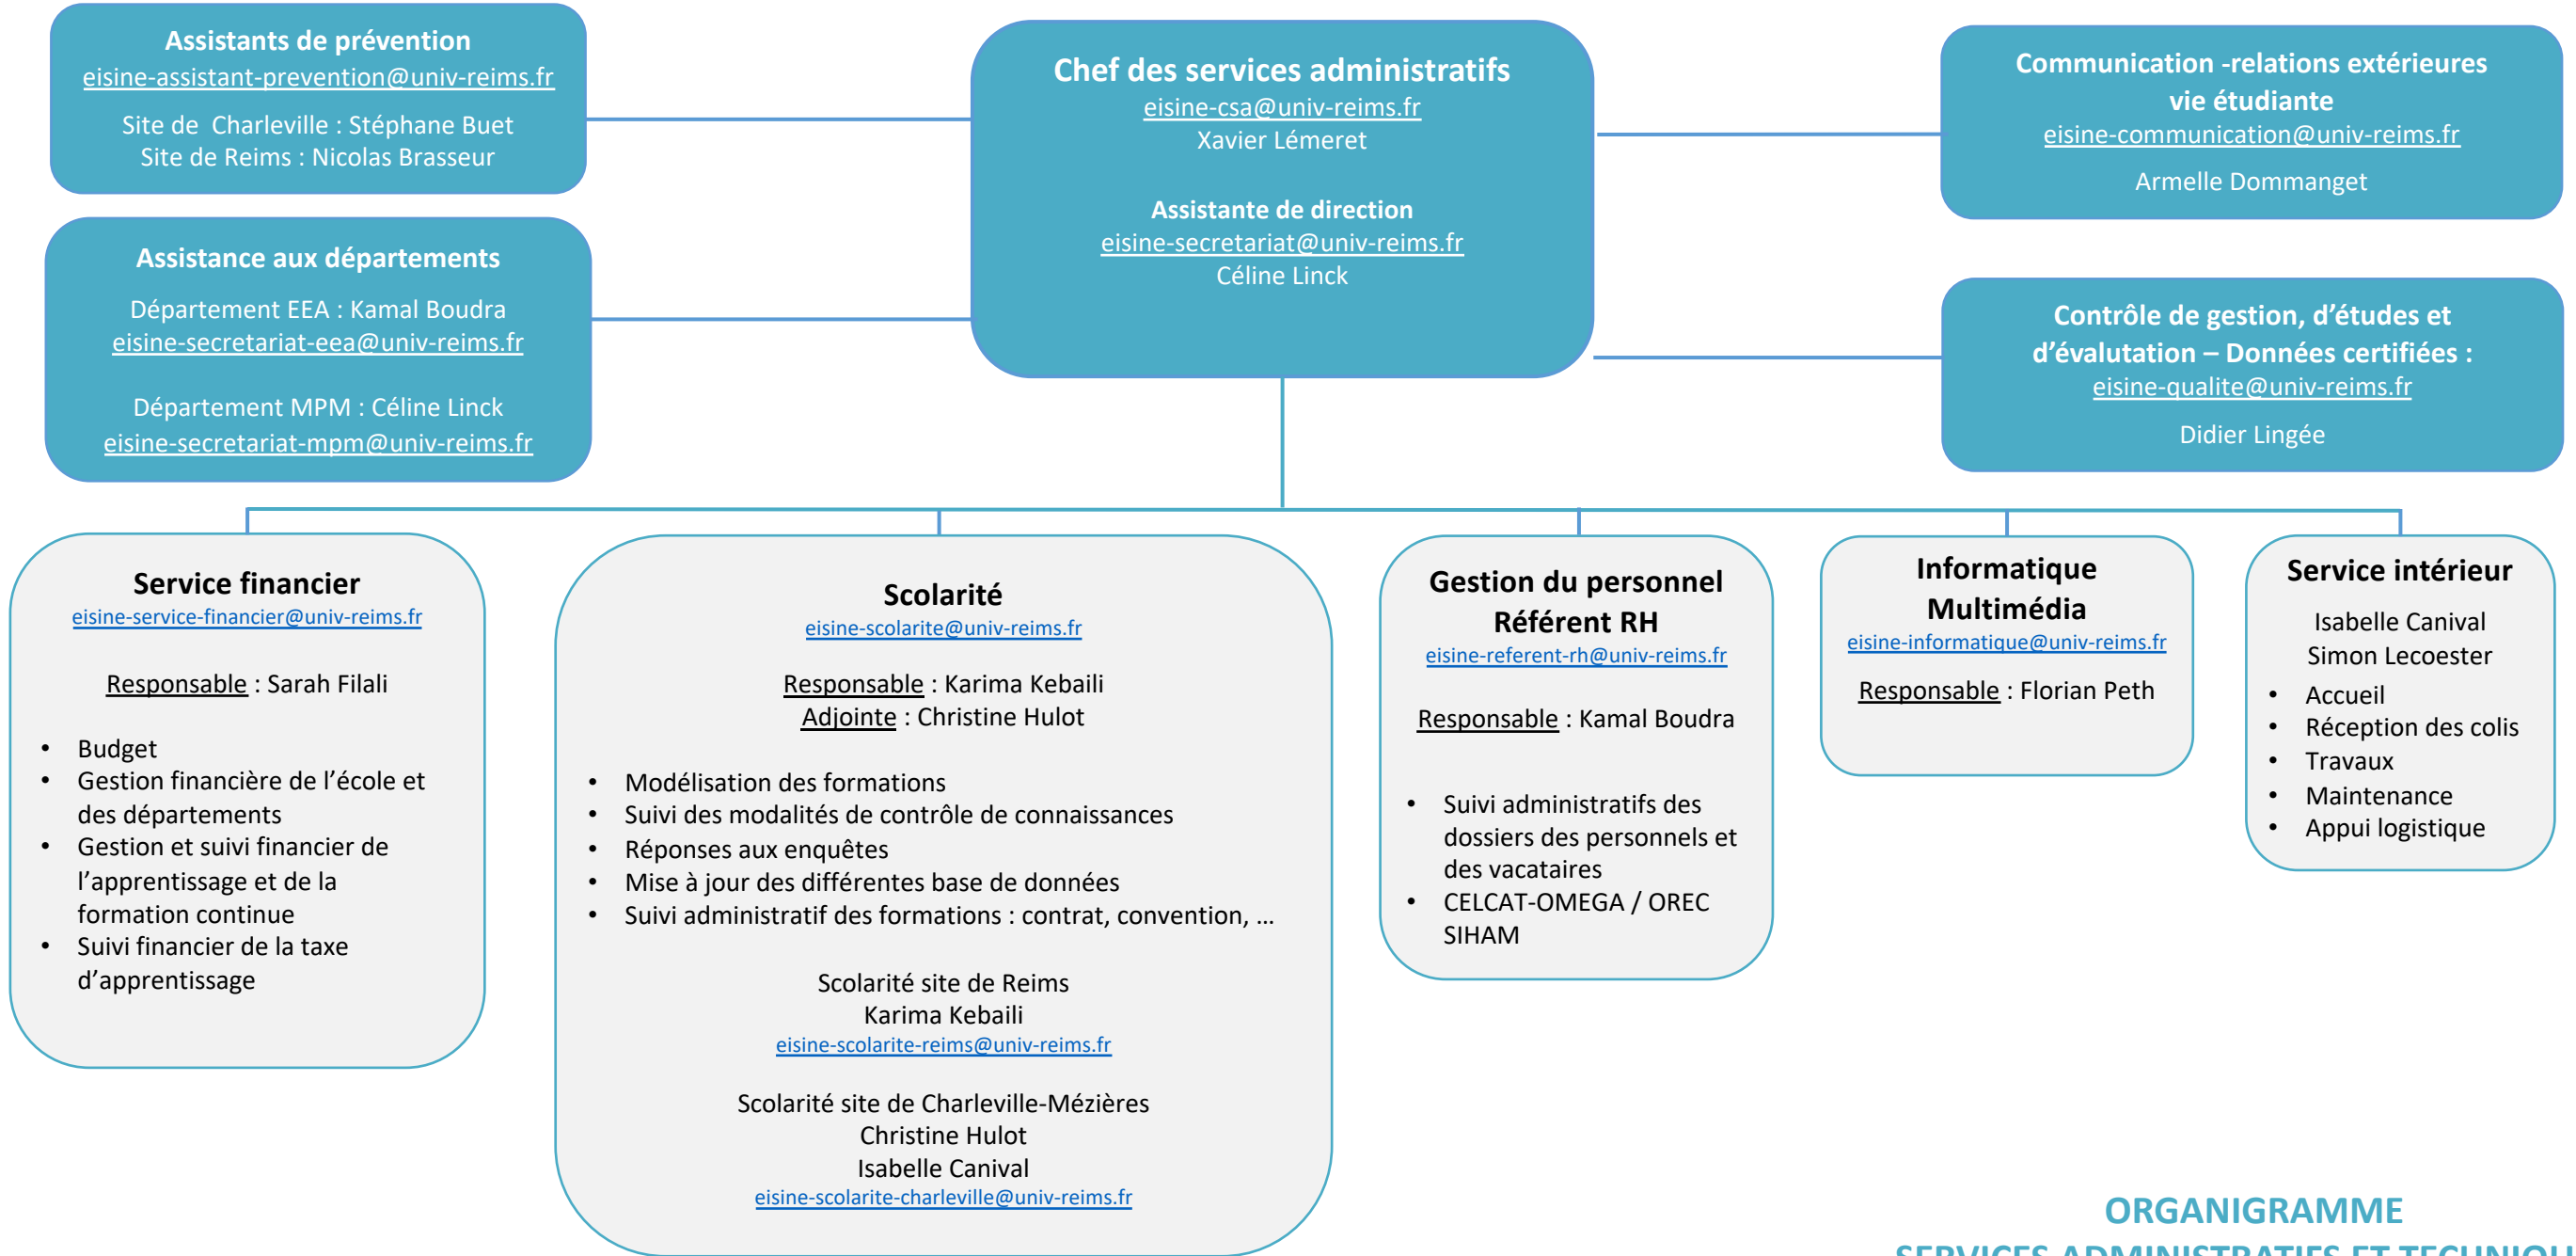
Assistants de prévention
eisine-assistant-prevention@univ-reims.fr
Site de Charleville : Stéphane Buet
Site de Reims : Nicolas Brasseur

Chef des services administratifs
eisine-csa@univ-reims.fr
Xavier Lémeret

Assistante de direction
eisine-secretariat@univ-reims.fr
Céline Linck

Communication -relations extérieures vie étudiante
eisine-communication@univ-reims.fr
Armelle Dommanget

Assistance aux départements
Département EEA : Kamal Boudra
eisine-secretariat-eea@univ-reims.fr

Département MPM : Céline Linck
eisine-secretariat-mpm@univ-reims.fr

Contrôle de gestion, d'études et d'évalutation – Données certifiées :
eisine-qualite@univ-reims.fr
Didier Lingée

Service financier
eisine-service-financier@univ-reims.fr

Responsable : Sarah Filali

• Budget
• Gestion financière de l'école et des départements
• Gestion et suivi financier de l'apprentissage et de la formation continue
• Suivi financier de la taxe d'apprentissage

Scolarité
eisine-scolarite@univ-reims.fr

Responsable : Karima Kebaili
Adjointe : Christine Hulot

• Modélisation des formations
• Suivi des modalités de contrôle de connaissances
• Réponses aux enquêtes
• Mise à jour des différentes base de données
• Suivi administratif des formations : contrat, convention, …

Scolarité site de Reims
Karima Kebaili
eisine-scolarite-reims@univ-reims.fr

Scolarité site de Charleville-Mézières
Christine Hulot
Isabelle Canival
eisine-scolarite-charleville@univ-reims.fr

Gestion du personnel Référent RH
eisine-referent-rh@univ-reims.fr

Responsable : Kamal Boudra

• Suivi administratifs des dossiers des personnels et des vacataires
• CELCAT-OMEGA / OREC SIHAM

Informatique Multimédia
eisine-informatique@univ-reims.fr

Responsable : Florian Peth

Service intérieur
Isabelle Canival
Simon Lecoester
• Accueil
• Réception des colis
• Travaux
• Maintenance
• Appui logistique

ORGANIGRAMME
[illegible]